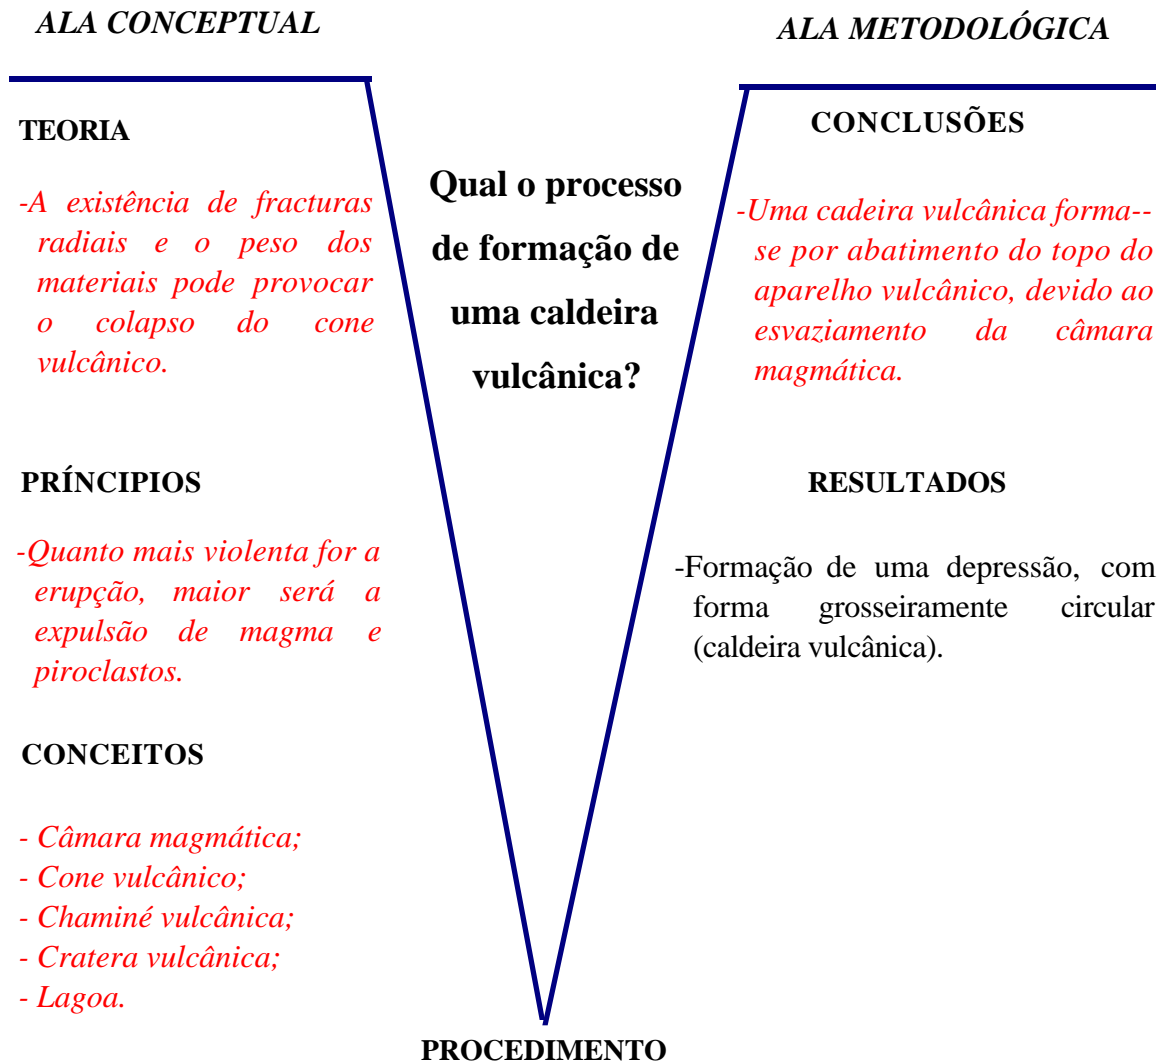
ALA CONCEPTUAL

ALA METODOLÓGICA

TEORIA

-A existência de fracturas radiais e o peso dos materiais pode provocar o colapso do cone vulcânico.

Qual o processo de formação de uma caldeira vulcânica?

CONCLUSÕES

-Uma cadeira vulcânica forma--se por abatimento do topo do aparelho vulcânico, devido ao esvaziamento da câmara magmática.

PRÍNCIPIOS

-Quanto mais violenta for a erupção, maior será a expulsão de magma e piroclastos.

RESULTADOS

-Formação de uma depressão, com forma grosseiramente circular (caldeira vulcânica).

CONCEITOS

- Câmara magmática;
- Cone vulcânico;
- Chaminé vulcânica;
- Cratera vulcânica;
- Lagoa.

PROCEDIMENTO